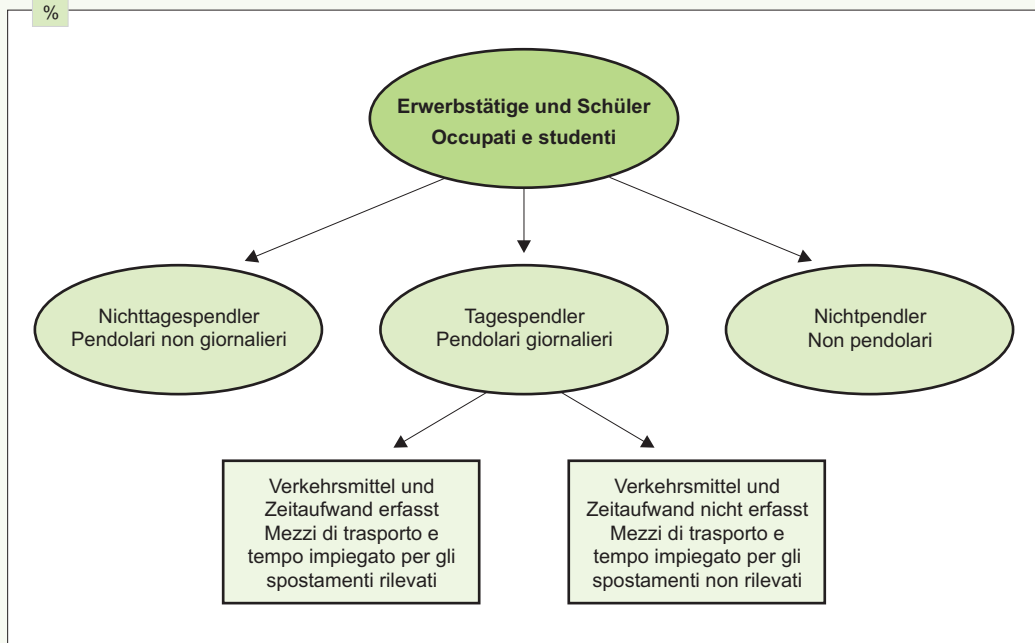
%

Erwerbstätige und Schüler
Occupati e studenti

Nichttagespendler
Pendolari non giornalieri

Tagespendler
Pendolari giornalieri

Nichtpendler
Non pendolari

Verkehrsmittel und Zeitaufwand erfasst
Mezzi di trasporto e tempo impiegato per gli spostamenti rilevati

Verkehrsmittel und Zeitaufwand nicht erfasst
Mezzi di trasporto e tempo impiegato per gli spostamenti non rilevati